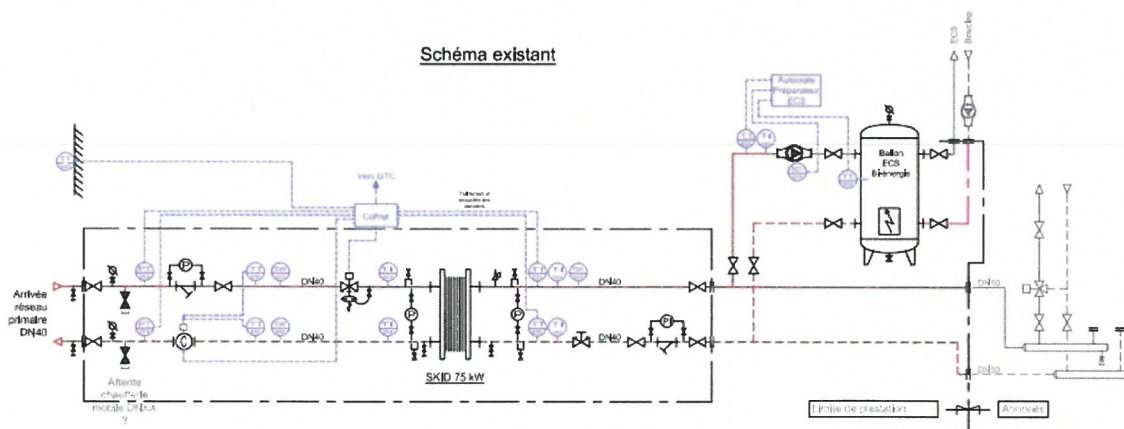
Schéma existant

ECS

Bouclée

Automate Préparateur ECS

Ballon ECS Bi-énergie

Vers GTC

Coffret

Télérelevé et comptage des données

Arrivée réseau primaire DN40

DN40

DN40

DN40

DN40

DN50

DN50

SKID 75 kW

Attente chaufferie mobile DN..X ?

Limite de prestation

Abonnés